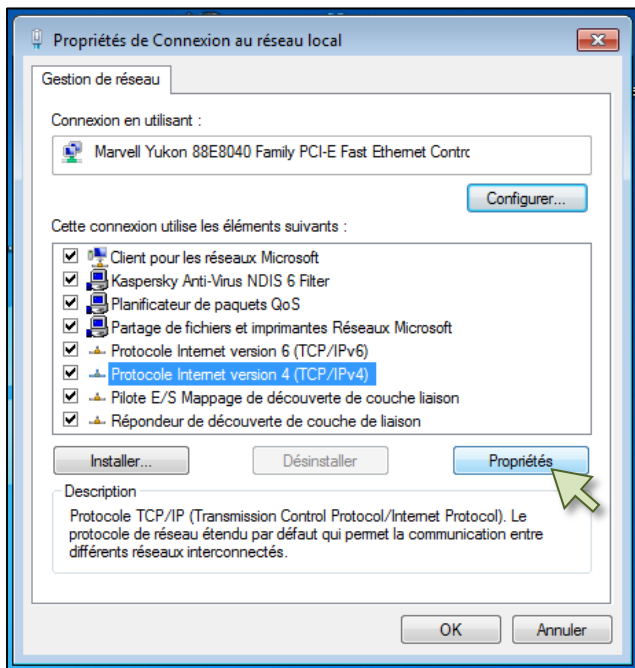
Propriétés de Connexion au réseau local

Gestion de réseau

Connexion en utilisant :

Marvell Yukon 88E8040 Family PCI-E Fast Ethernet Contro

Configurer...

Cette connexion utilise les éléments suivants :

Client pour les réseaux Microsoft
Kaspersky Anti-Virus NDIS 6 Filter
Planificateur de paquets QoS
Partage de fichiers et imprimantes Réseaux Microsoft
Protocole Internet version 6 (TCP/IPv6)
Protocole Internet version 4 (TCP/IPv4)
Pilote E/S Mappage de découverte de couche liaison
Répondeur de découverte de couche de liaison

Installer... | Désinstaller | Propriétés

Description

Protocole TCP/IP (Transmission Control Protocol/Internet Protocol). Le protocole de réseau étendu par défaut qui permet la communication entre différents réseaux interconnectés.

OK | Annuler